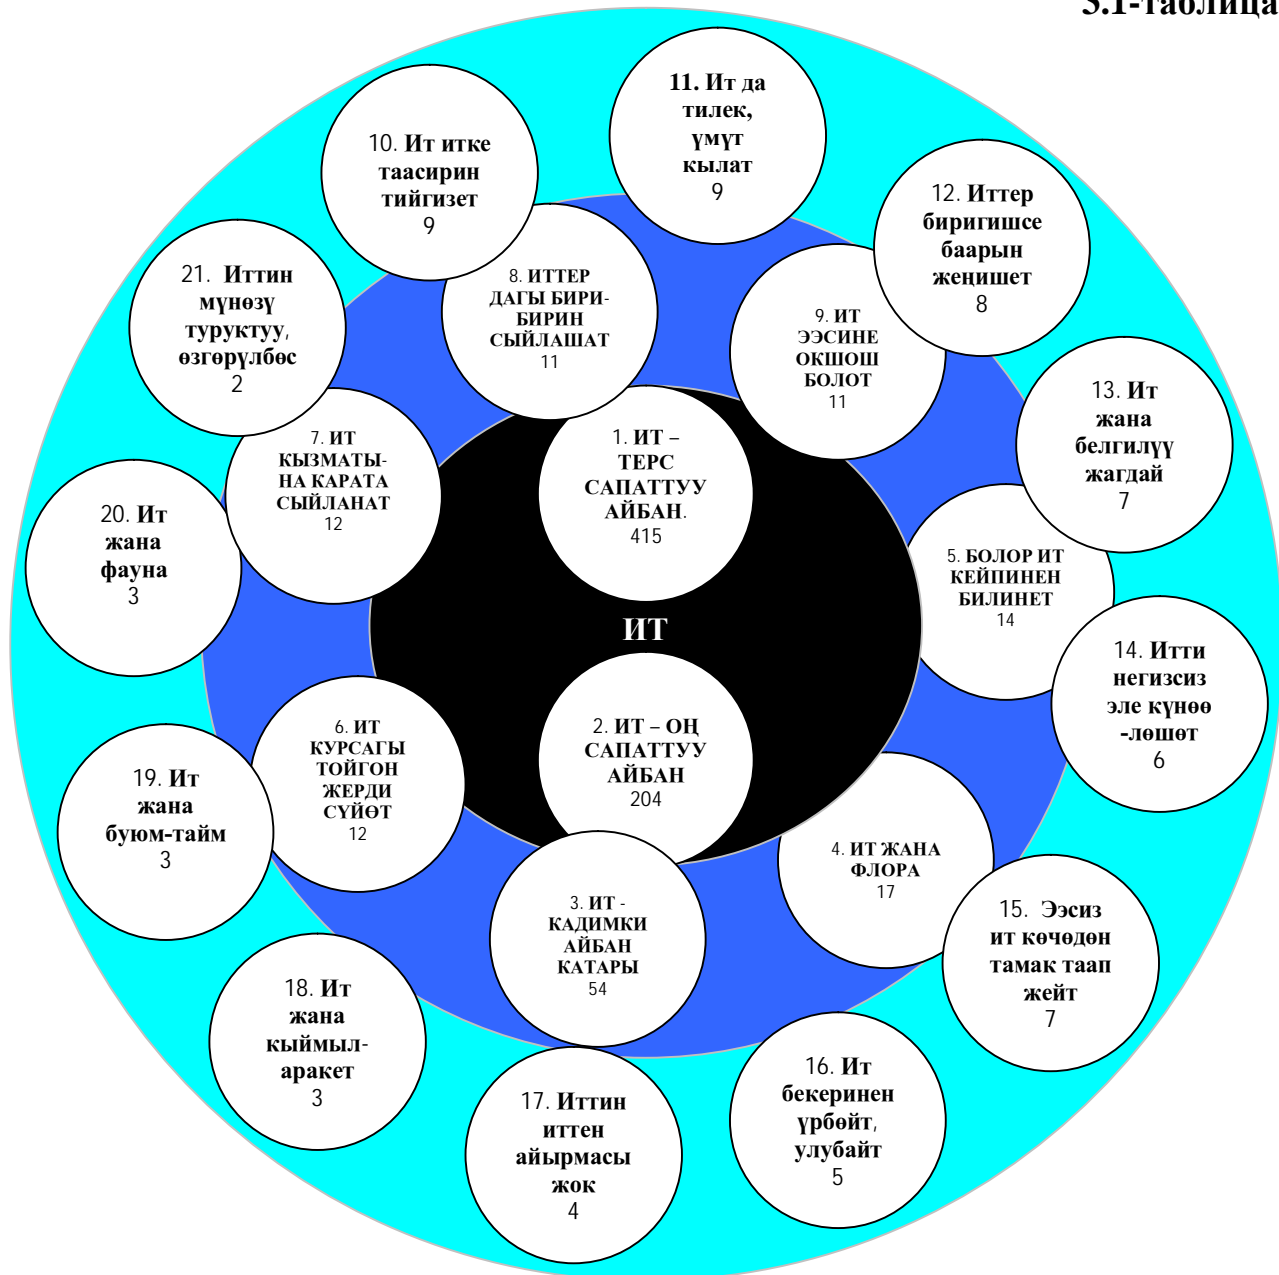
3.1-таблица

ИТ

1. ИТ – ТЕРС САПАТТУУ АЙБАН. 415

2. ИТ – ОҢ САПАТТУУ АЙБАН 204

3. ИТ - КАДИМКИ АЙБАН КАТАРЫ 54

4. ИТ ЖАНА ФЛОРА 17

5. БОЛОР ИТ КЕЙПИНЕН БИЛИНЕТ 14

6. ИТ КУРСАГЫ ТОЙГОН ЖЕРДИ СҮЙӨТ 12

7. ИТ КЫЗМАТЫНА КАРАТА СЫЙЛАНАТ 12

8. ИТТЕР ДАГЫ БИРИ-БИРИН СЫЙЛАШАТ 11

9. ИТ ЭЭСИНЕ ОКШОШ БОЛОТ 11

10. Ит итке таасирин тийгизет 9

11. Ит да тилек, үмүт кылат 9

12. Иттер биригишсе баарын жеңишет 8

13. Ит жана белгилүү жагдай 7

14. Итти негизсиз эле күнөө -лөшөт 6

15. Ээсиз ит көчөдөн тамак таап жейт 7

16. Ит бекеринен үрбөйт, улубайт 5

17. Иттин иттен айырмасы жок 4

18. Ит жана кыймыл-аракет 3

19. Ит жана буюм-тайм 3

20. Ит жана фауна 3

21. Иттин мүнөзү туруктуу, өзгөрүлбөс 2